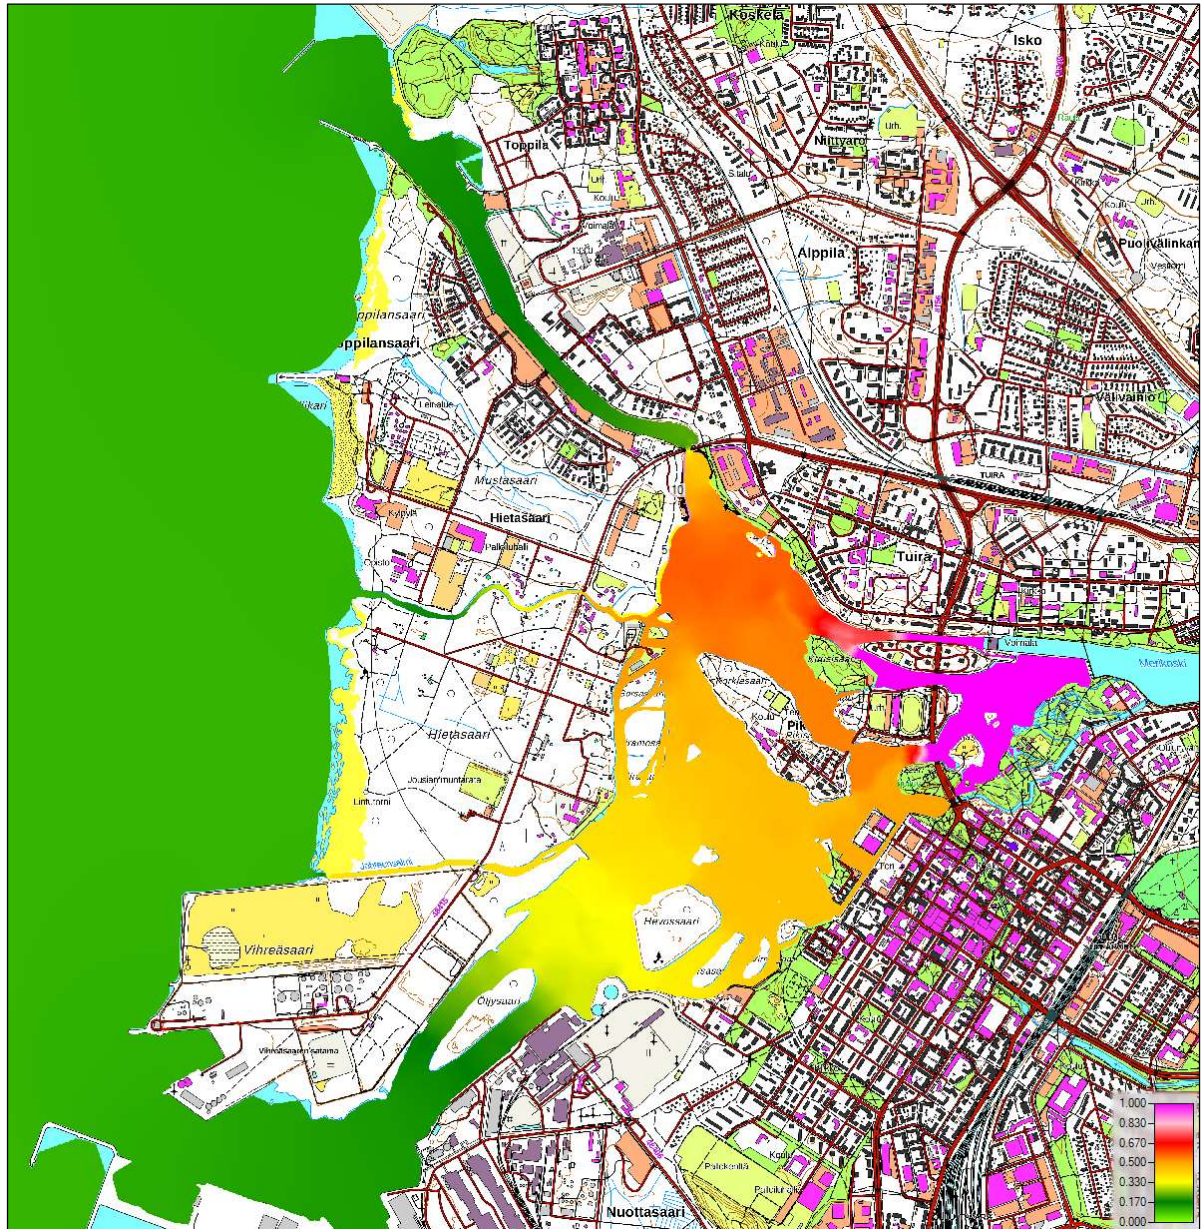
Koskela
Isko
Toppila
Niittyaro
Alppila
Puolivälinkangas
Toppilansaari
Toppilansaari
Mustasaari
Hietasaari
Välivainio
Tuira
TUIRA
Merikoski
Pikisaari
Hietasaari
Linnunsaari
Jousiammuntarata
Vihreäsaari
Hevossaari
Öljysaari
Vihreäsaaren satama
Nuottasaari
Koulu
1.000
0.830
0.670
0.500
0.330
0.170
0.000